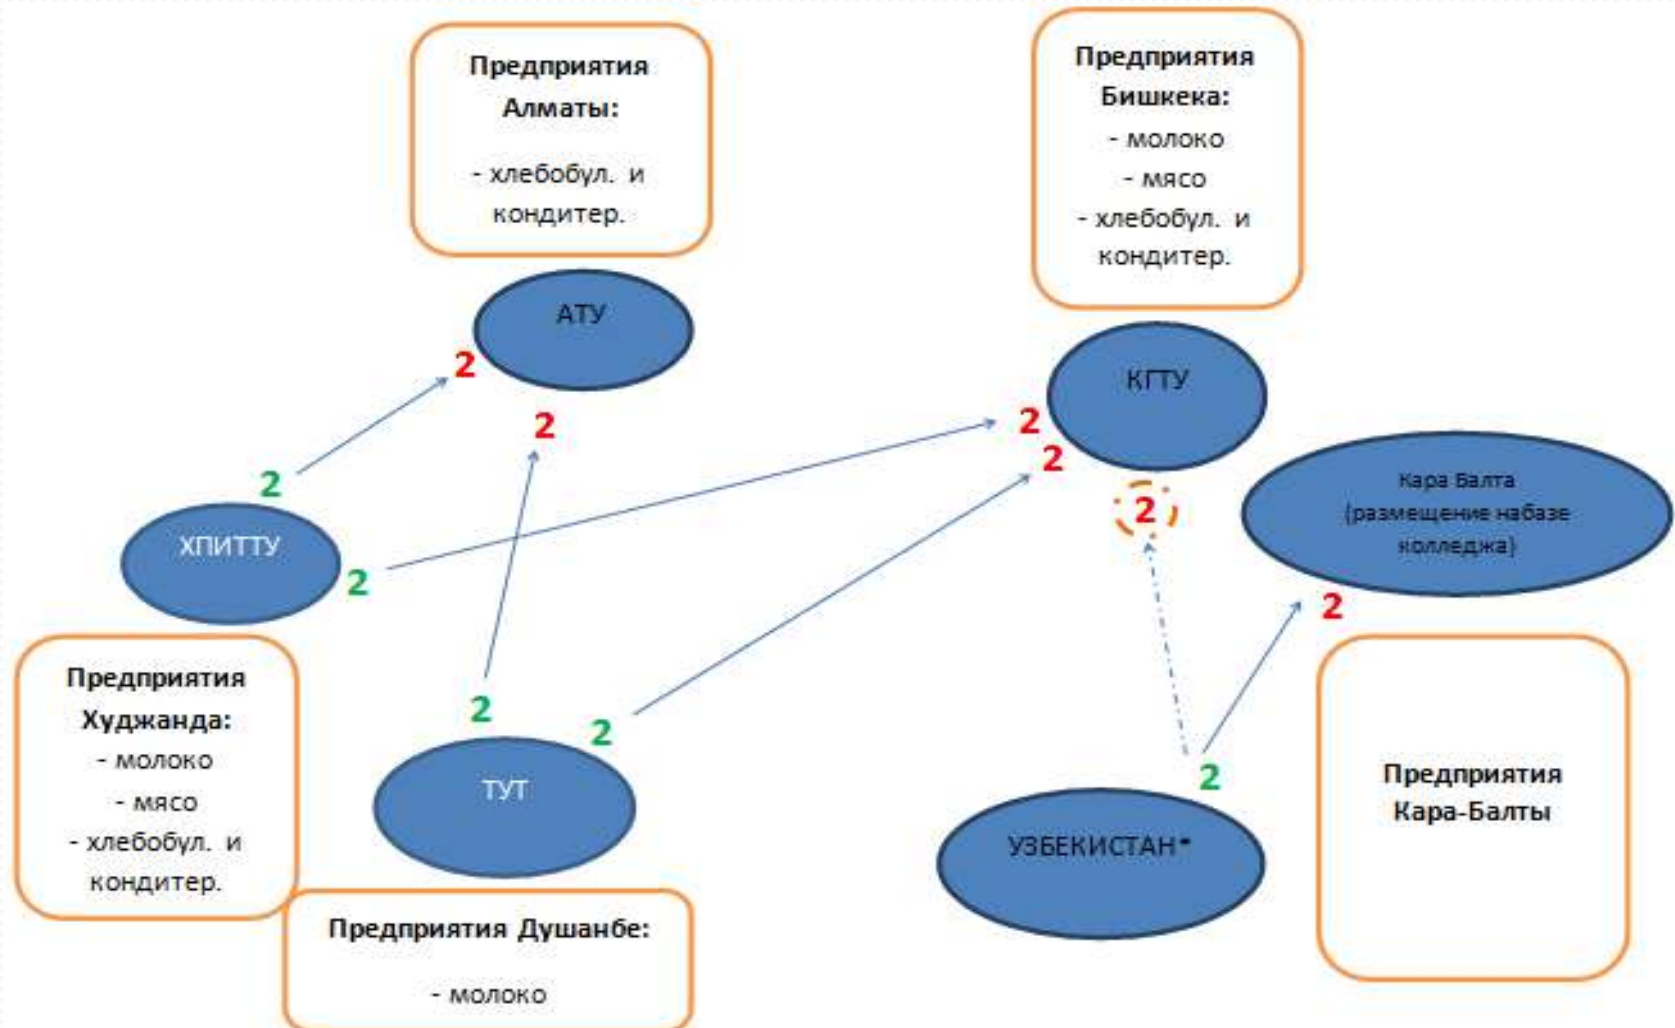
Предприятия Алматы:

- хлебобул. и кондитер.

Предприятия Бишкека:
- молоко
- мясо
- хлебобул. и кондитер.

АТУ

2

2

КГТУ

2

2

Кара Балта (размещение набазе колледжа)

2

ХПИТТУ

2

2

2

Предприятия Худжанда:
- молоко
- мясо
- хлебобул. и кондитер.

2

2

ТУТ

2

УЗБЕКИСТАН*

Предприятия Кара-Балты

2

Предприятия Душанбе:

- молоко